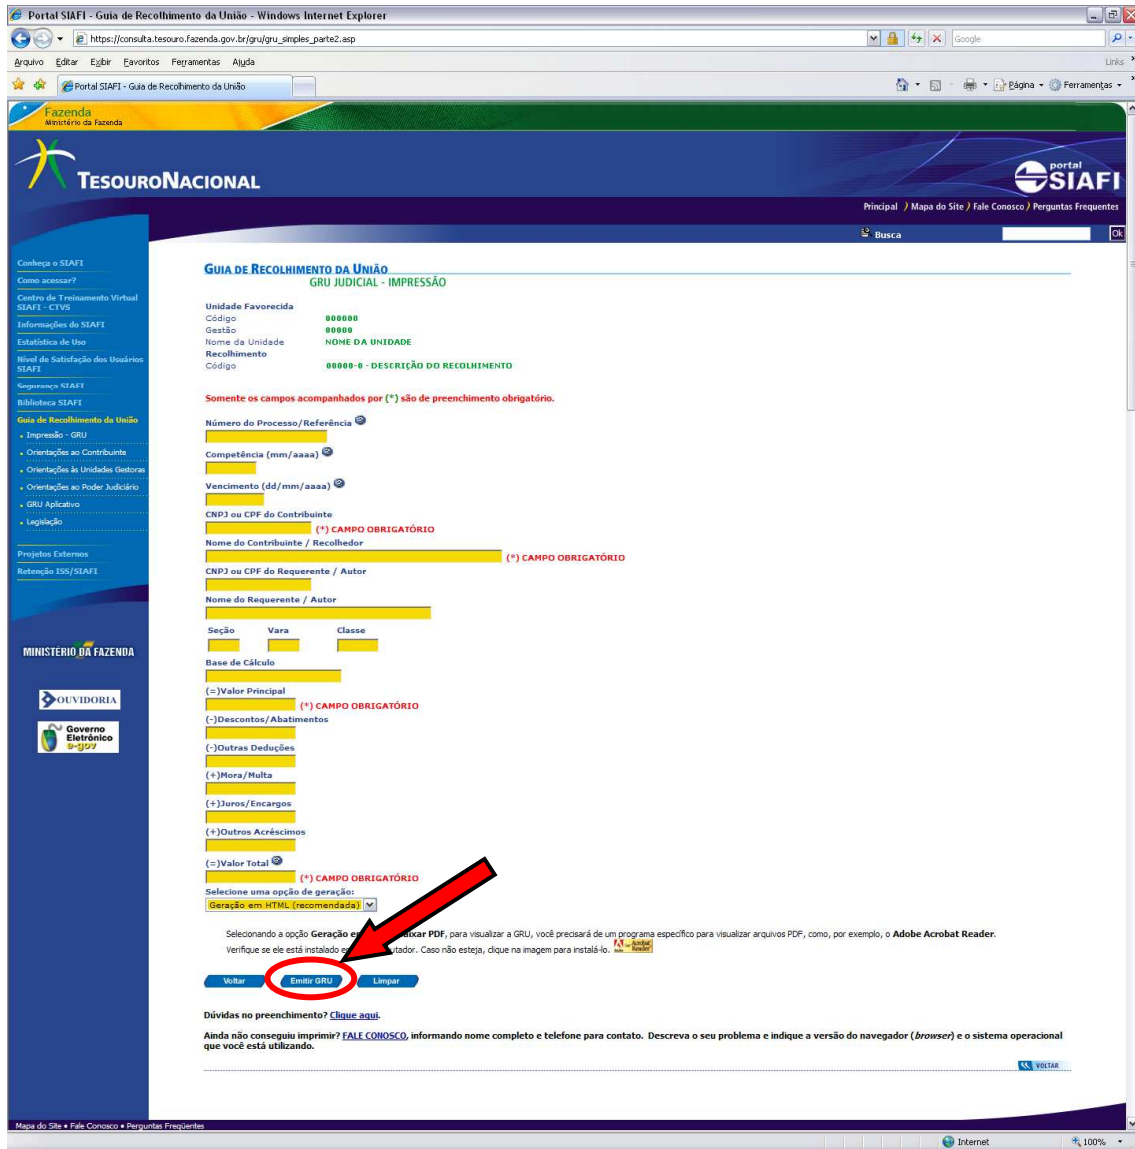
Portal SIAFI - Guia de Recolhimento da União - Windows Internet Explorer

https://consulta.tesouro.fazenda.gov.br/gru/gru_simples_parte2.asp

Google

Arquivo Editar Exibir Favoritos Ferramentas Ajuda

Links

Portal SIAFI - Guia de Recolhimento da União

Página Ferramentas

Fazenda
Ministério da Fazenda

TESOURONACIONAL

portal SIAFI

Principal Mapa do Site Fale Conosco Perguntas Frequentes

Busca

Ok

Conheça o SIAFI
Como acessar?
Centro de Treinamento Virtual SIAFI - CTVS
Informações do SIAFI
Estatística de Uso
Nível de Satisfação dos Usuários SIAFI
Segurança SIAFI
Biblioteca SIAFI
Guia de Recolhimento da União
Impressão - GRU
Orientações ao Contribuinte
Orientações às Unidades Gestoras
Orientações ao Poder Judiciário
GRU Aplicativo
Legislação
Projetos Externos
Retenção ISS/SIAFI

MINISTÉRIO DA FAZENDA

OUVIDORIA

Governo Eletrônico e-gov

GUIA DE RECOLHIMENTO DA UNIÃO
GRU JUDICIAL - IMPRESSÃO

Unidade Favorecida
Código 000000
Gestão 00000
Nome da Unidade NOME DA UNIDADE
Recolhimento
Código 00000-0 - DESCRIÇÃO DO RECOLHIMENTO

Somente os campos acompanhados por (*) são de preenchimento obrigatório.

Número do Processo/Referência

Competência (mm/aaaa)

Vencimento (dd/mm/aaaa)

CNPJ ou CPF do Contribuinte
(*) CAMPO OBRIGATÓRIO

Nome do Contribuinte / Recolhedor
(*) CAMPO OBRIGATÓRIO

CNPJ ou CPF do Requerente / Autor

Nome do Requerente / Autor

Seção Vara Classe

Base de Cálculo

(=)Valor Principal
(*) CAMPO OBRIGATÓRIO

(-)Descontos/Abatimentos

(-)Outras Deduções

(+)Mora/Multa

(+)Juros/Encargos

(+)Outros Acréscimos

(=)Valor Total
(*) CAMPO OBRIGATÓRIO

Selecione uma opção de geração:
Geração em HTML (recomendada)

Selecionando a opção Geração e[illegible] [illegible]ixar PDF, para visualizar a GRU, você precisará de um programa específico para visualizar arquivos PDF, como, por exemplo, o Adobe Acrobat Reader.
Verifique se ele está instalado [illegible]utador. Caso não esteja, clique na imagem para instalá-lo.

Voltar Emitir GRU Limpar

Dúvidas no preenchimento? Clique aqui.

Ainda não conseguiu imprimir? FALE CONOSCO, informando nome completo e telefone para contato. Descreva o seu problema e indique a versão do navegador (browser) e o sistema operacional que você está utilizando.

VOLTAR

Mapa do Site • Fale Conosco • Perguntas Freqüentes

Internet

100%